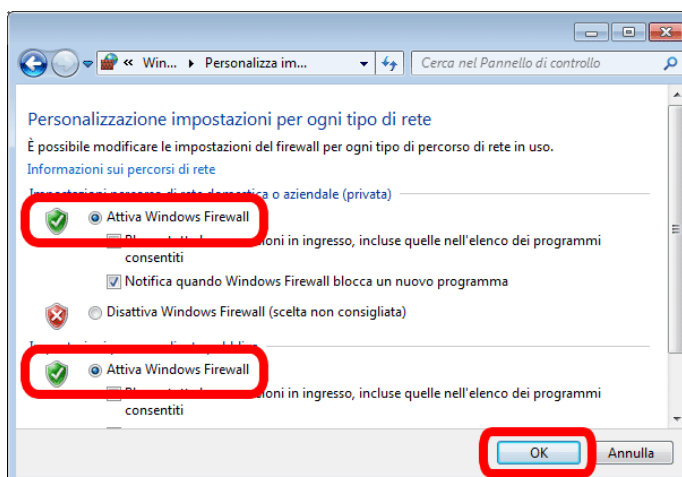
« Win... ▸ Personalizza im...
Cerca nel Pannello di controllo

Personalizzazione impostazioni per ogni tipo di rete

È possibile modificare le impostazioni del firewall per ogni tipo di percorso di rete in uso.

Informazioni sui percorsi di rete

Impostazioni percorso di rete domestica o aziendale (privata)

Attiva Windows Firewall

Bl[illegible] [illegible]ioni in ingresso, incluse quelle nell'elenco dei programmi consentiti

Notifica quando Windows Firewall blocca un nuovo programma

Disattiva Windows Firewall (scelta non consigliata)

Im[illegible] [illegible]lica

Attiva Windows Firewall

Bl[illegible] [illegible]ioni in ingresso, incluse quelle nell'elenco dei programmi consentiti

OK
Annulla